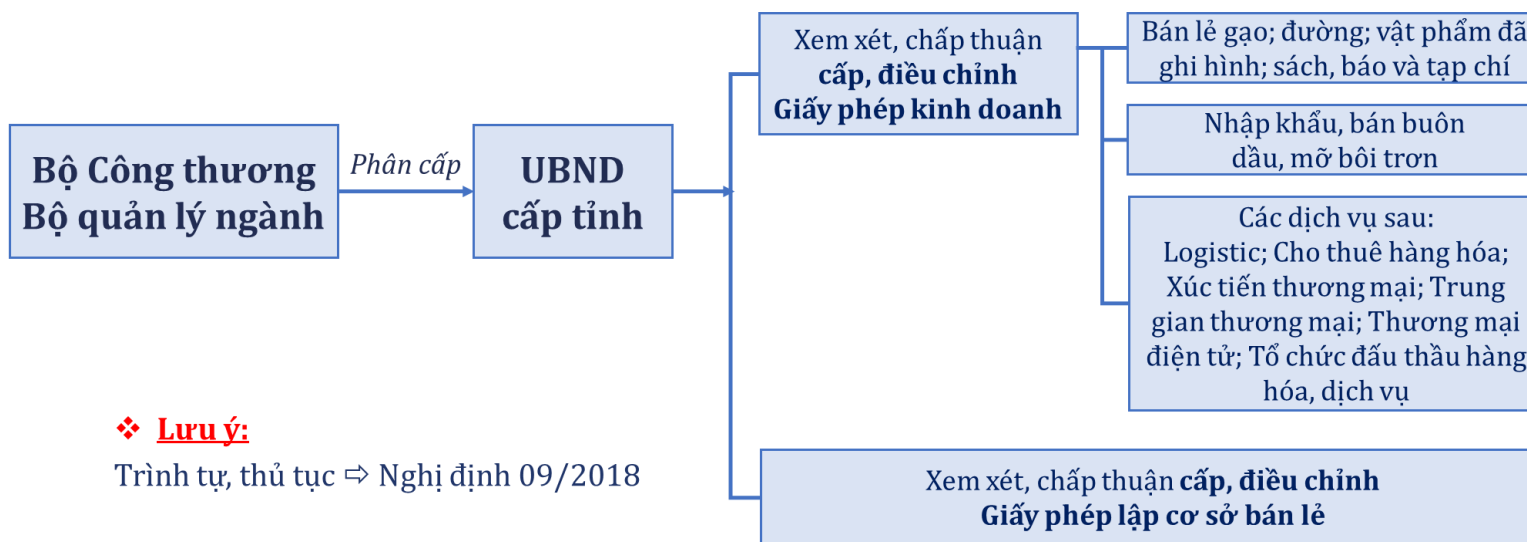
Bộ Công thương
Bộ quản lý ngành

Phân cấp

UBND
cấp tỉnh

Xem xét, chấp thuận **cấp, điều chỉnh Giấy phép kinh doanh**

Bán lẻ gạo; đường; vật phẩm đã ghi hình; sách, báo và tạp chí

Nhập khẩu, bán buôn dầu, mỡ bôi trơn

Các dịch vụ sau: Logistic; Cho thuê hàng hóa; Xúc tiến thương mại; Trung gian thương mại; Thương mại điện tử; Tổ chức đấu thầu hàng hóa, dịch vụ

❖ Lưu ý:
Trình tự, thủ tục ⇨ Nghị định 09/2018

Xem xét, chấp thuận **cấp, điều chỉnh**
**Giấy phép lập cơ sở bán lẻ**